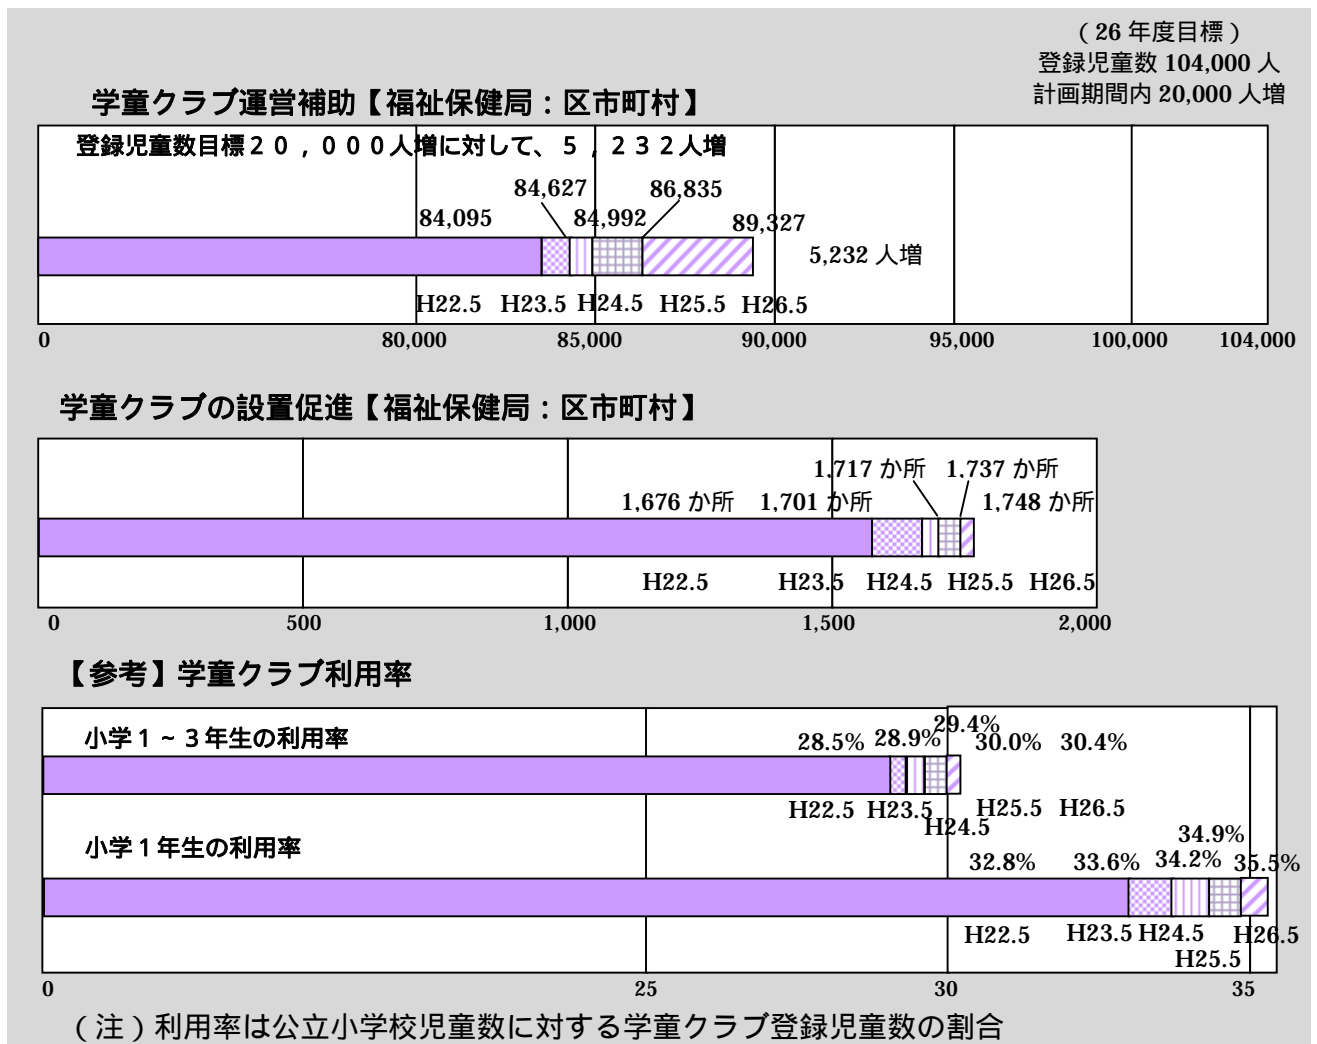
（26 年度目標）
登録児童数 104,000 人
計画期間内 20,000 人増

学童クラブ運営補助【福祉保健局：区市町村】

登録児童数目標２０，０００人増に対して、５，２３２人増

84,627　86,835
84,095　84,992　89,327
5,232 人増
H22.5　H23.5　H24.5　H25.5　H26.5

0　80,000　85,000　90,000　95,000　100,000　104,000

学童クラブの設置促進【福祉保健局：区市町村】

1,717 か所　1,737 か所
1,676 か所　1,701 か所　1,748 か所
H22.5　H23.5　H24.5　H25.5　H26.5

0　500　1,000　1,500　2,000

【参考】学童クラブ利用率

小学１～３年生の利用率
28.5%　28.9%　29.4%　30.0%　30.4%
H22.5　H23.5　H24.5　H25.5　H26.5

小学１年生の利用率
34.9%
32.8%　33.6%　34.2%　35.5%
H22.5　H23.5　H24.5　H25.5　H26.5

0　25　30　35

（注）利用率は公立小学校児童数に対する学童クラブ登録児童数の割合